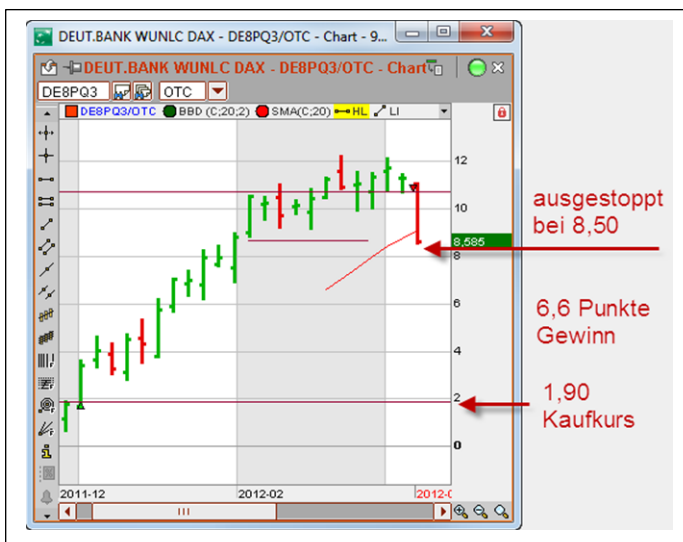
DEUT.BANK WUNLC DAX - DE8PQ3/OTC - Chart - 9...

DEUT.BANK WUNLC DAX - DE8PQ3/OTC - Chart

DE8PQ3

OTC

DE8PQ3/OTC BBD (C;20;2) SMA(C;20) HL LI

12

10

8,585

8

6

4

2

0

2011-12

2012-02

2012-0

ausgestoppt bei 8,50

6,6 Punkte Gewinn

1,90 Kaufkurs